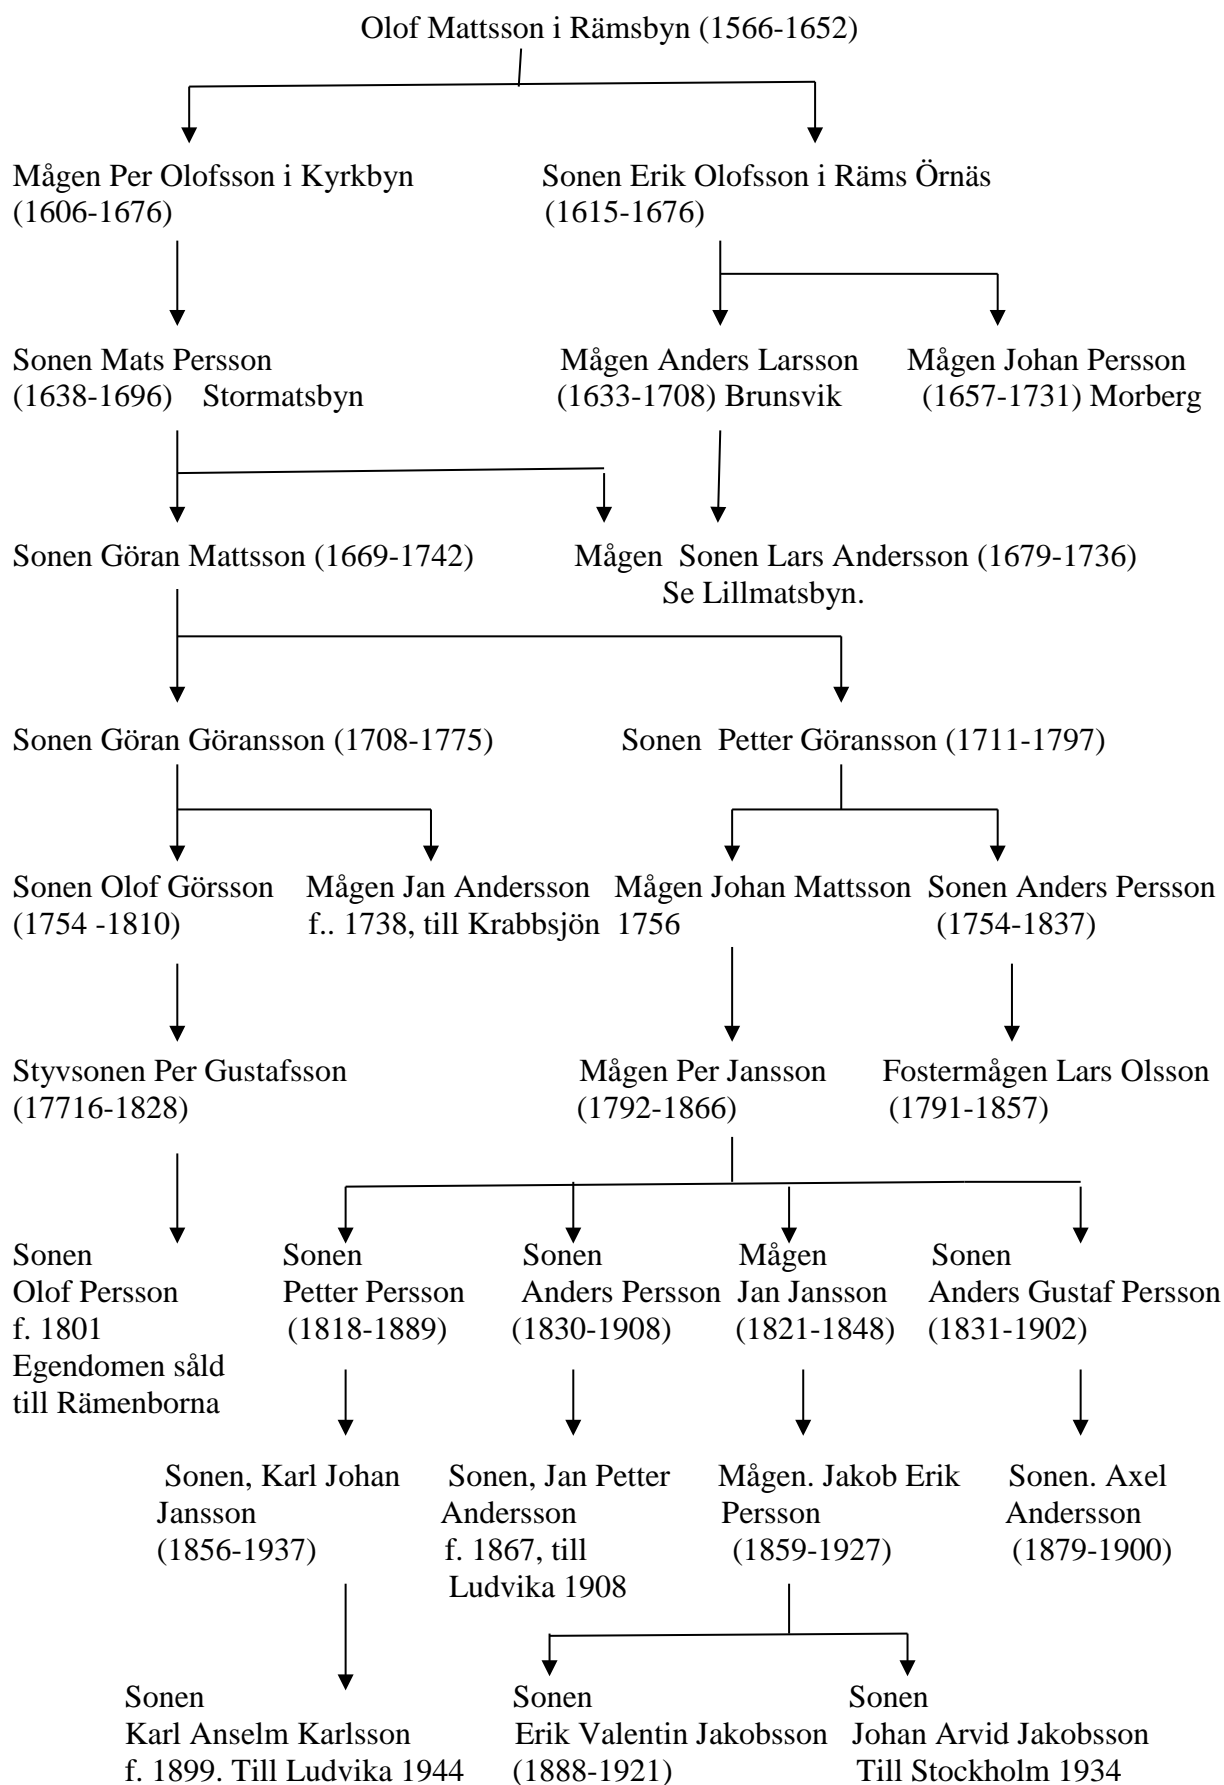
Olof Mattsson i Rämsbyn (1566-1652)

Mågen Per Olofsson i Kyrkbyn (1606-1676)

Sonen Erik Olofsson i Räms Örnäs (1615-1676)

Sonen Mats Persson (1638-1696) Stormatsbyn

Mågen Anders Larsson (1633-1708) Brunsvik

Mågen Johan Persson (1657-1731) Morberg

Sonen Göran Mattsson (1669-1742)

Mågen Sonen Lars Andersson (1679-1736) Se Lillmatsbyn.

Sonen Göran Göransson (1708-1775)

Sonen Petter Göransson (1711-1797)

Sonen Olof Görsson (1754 -1810)

Mågen Jan Andersson f.. 1738, till Krabbsjön

Mågen Johan Mattsson 1756

Sonen Anders Persson (1754-1837)

Styvsonen Per Gustafsson (17716-1828)

Mågen Per Jansson (1792-1866)

Fostermågen Lars Olsson (1791-1857)

Sonen Olof Persson f. 1801 Egendomen såld till Rämenborna

Sonen Petter Persson (1818-1889)

Sonen Anders Persson (1830-1908)

Mågen Jan Jansson (1821-1848)

Sonen Anders Gustaf Persson (1831-1902)

Sonen, Karl Johan Jansson (1856-1937)

Sonen, Jan Petter Andersson f. 1867, till Ludvika 1908

Mågen. Jakob Erik Persson (1859-1927)

Sonen. Axel Andersson (1879-1900)

Sonen Karl Anselm Karlsson f. 1899. Till Ludvika 1944

Sonen Erik Valentin Jakobsson (1888-1921)

Sonen Johan Arvid Jakobsson Till Stockholm 1934